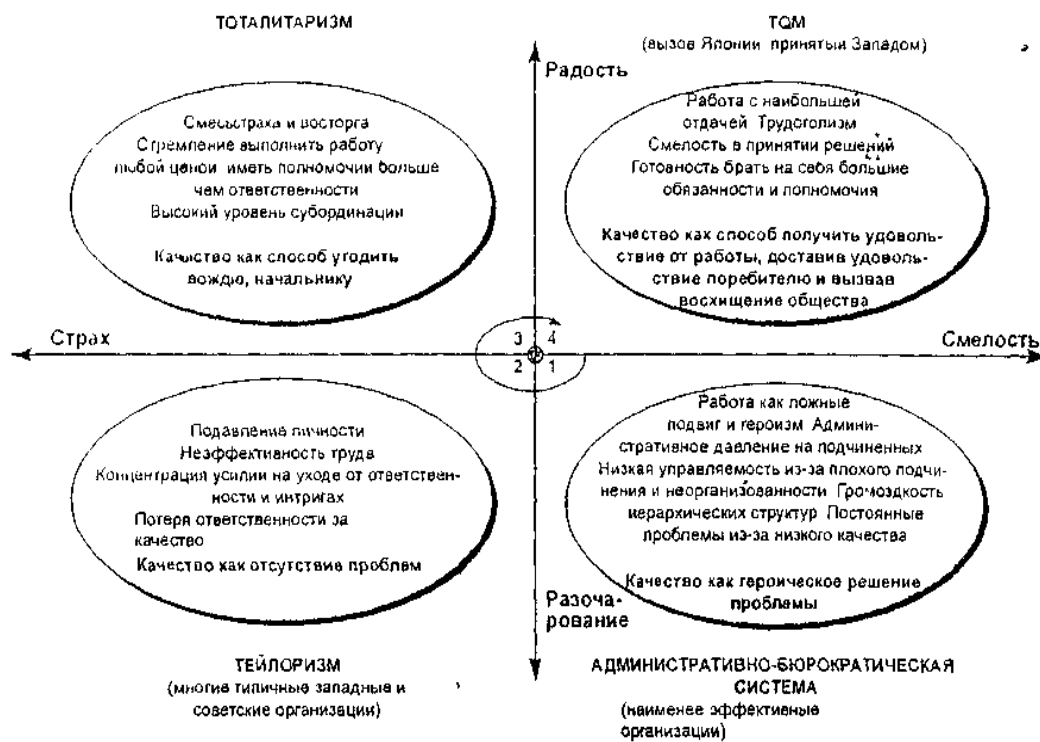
ТОТАЛИТАРИЗМ

TQM
(вызов Японии принятый Западом)

Радость

Смесьстраха и восторга
Стремление выполнить работу любой ценой иметь полномочии больше чем ответственности
Высокий уровень субординации

Качество как способ угодить вождю, начальнику

Работа с наибольшей отдачей Трудоголизм
Смелость в принятии решений
Готовность брать на себя большие обязанности и полномочия

Качество как способ получить удовольствие от работы, доставив удовольствие поребителю и вызвав восхищение общества

Страх

3 4
2 1

Смелость

Подавление личности
Неэффективаность труда
Концентрация усилии на уходе от ответственности и интригах
Потеря ответственности за качество
Качество как отсутствие проблем

Работа как ложные подвиг и героизм Административное давление на подчиненных
Низкая управляемость из-за плохого подчинения и неорганизованности Громоздкость иерархических структур Постоянные проблемы из-за низкого качества

Качество как героическое решение проблемы

Разочарование

ТЕЙЛОРИЗМ
(многие типичные западные и советские организации)

АДМИНИСТРАТИВНО-БЮРОКРАТИЧЕСКАЯ СИСТЕМА
(наименее эффективные организации)